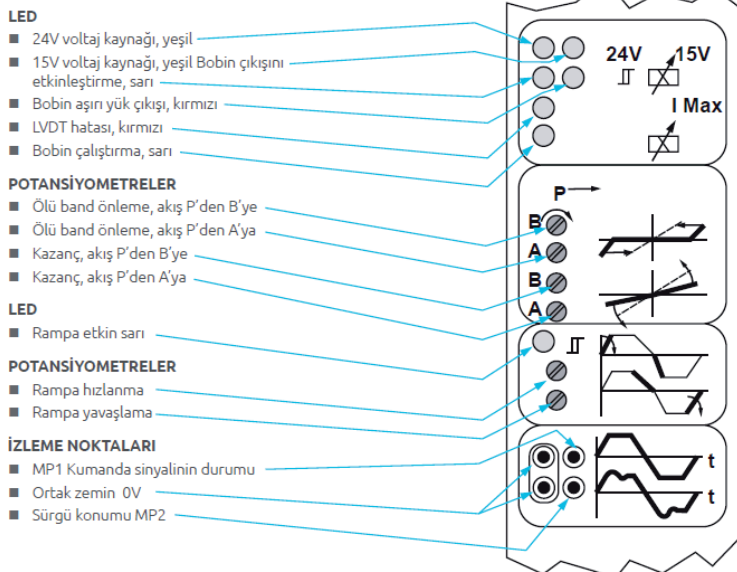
LED
24V voltaj kaynağı, yeşil
15V voltaj kaynağı, yeşil Bobin çıkışını etkinleştirme, sarı
Bobin aşırı yük çıkışı, kırmızı
LVDT hatası, kırmızı
Bobin çalıştırma, sarı

POTANSİYOMETRELER
Ölü band önleme, akış P'den B'ye
Ölü band önleme, akış P'den A'ya
Kazanç, akış P'den B'ye
Kazanç, akış P'den A'ya

LED
Rampa etkin sarı

POTANSİYOMETRELER
Rampa hızlanma
Rampa yavaşlama

İZLEME NOKTALARI
MP1 Kumanda sinyalinin durumu
Ortak zemin 0V
Sürgü konumu MP2

24V
15V
I Max
P
B
A
B
A
t
t